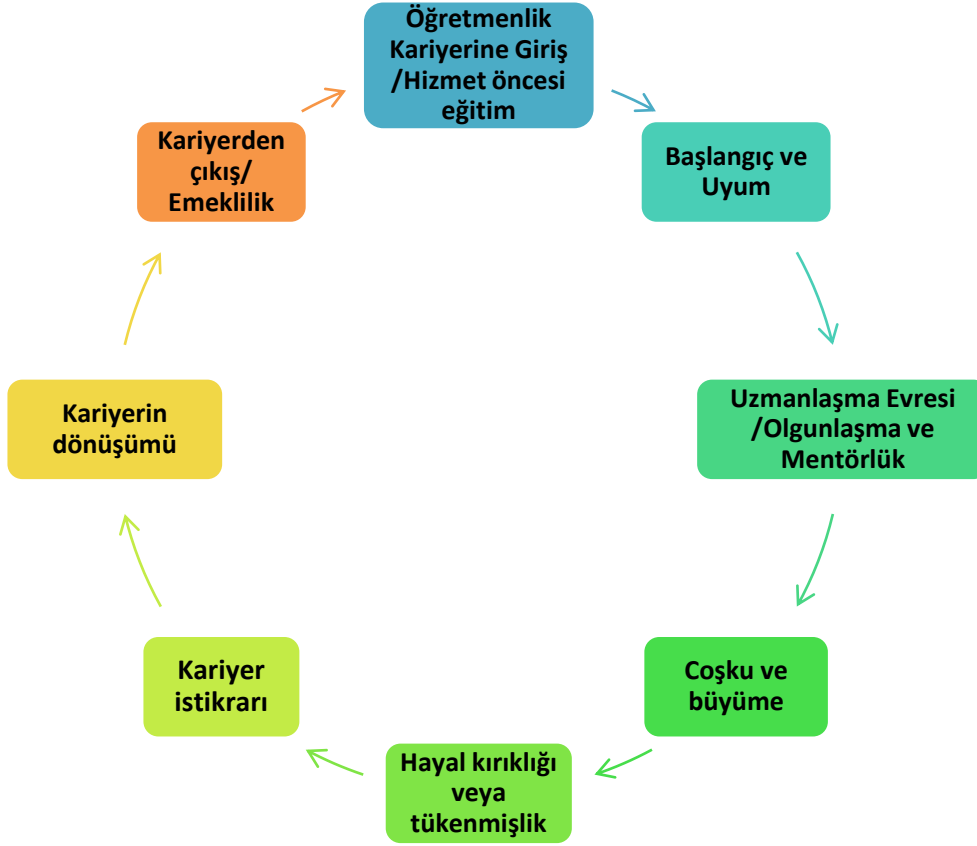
Öğretmenlik Kariyerine Giriş /Hizmet öncesi eğitim

Başlangıç ve Uyum

Uzmanlaşma Evresi /Olgunlaşma ve Mentörlük

Coşku ve büyüme

Hayal kırıklığı veya tükenmişlik

Kariyer istikrarı

Kariyerin dönüşümü

Kariyerden çıkış/ Emeklilik